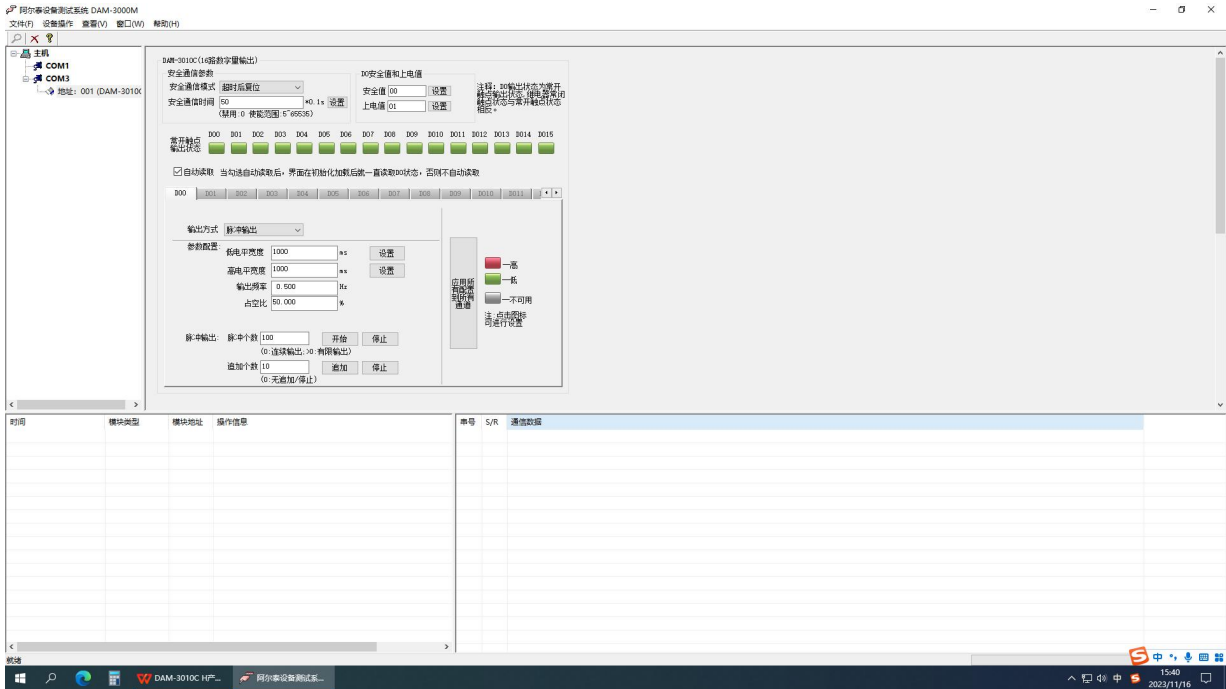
阿尔泰设备测试系统 DAM-3000M
文件(F) 设备操作 查看(V) 窗口(W) 帮助(H)

主机
COM1
COM3
地址: 001 (DAM-3010C

DAM-3010C(16路数字量输出)
安全通信参数
安全通信模式 超时后复位
安全通信时间 50 *0.1s 设置
(禁用:0 使能范围:5~65535)
DO安全值和上电值
安全值 00 设置
上电值 01 设置
注释: DO输出状态为常开触点输出状态, 继电器常闭触点状态与常开触点状态相反。

常开触点输出状态 DO0 DO1 DO2 DO3 DO4 DO5 DO6 DO7 DO8 DO9 DO10 DO11 DO12 DO13 DO14 DO15

自动读取 当勾选自动读取后, 界面在初始化加载后就一直读取DO状态, 否则不自动读取

DO0 DO1 DO2 DO3 DO4 DO5 DO6 DO7 DO8 DO9 DO10 DO11

输出方式 脉冲输出
参数配置: 低电平宽度 1000 ms 设置
高电平宽度 1000 ms 设置
输出频率 0.500 Hz
占空比 50.000 %
脉冲输出: 脉冲个数 100 开始 停止
(0:连续输出;>0:有限输出)
追加个数 10 追加 停止
(0:无追加/停止)

应用所有配置到所有通道

—高
—低
—不可用
注:点击图标可进行设置

时间 模块类型 模块地址 操作信息

串号 S/R 通信数据

就绪

DAM-3010C H产... 阿尔泰设备测试系...
中 15:40 2023/11/16